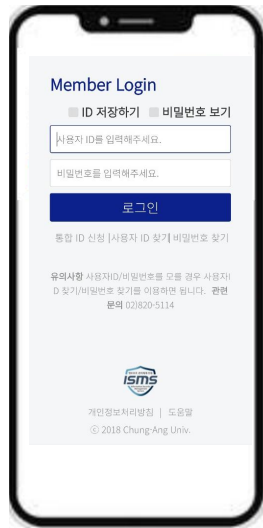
Member Login

ID 저장하기 비밀번호 보기

사용자 ID를 입력해주세요.

비밀번호를 입력해주세요.

로그인

통합 ID 신청 | 사용자 ID 찾기 | 비밀번호 찾기

유의사항 사용자ID/비밀번호를 모를 경우 사용자ID 찾기/비밀번호 찾기를 이용하면 됩니다. 관련문의 02)820-5114

isms

개인정보처리방침 | 도움말

ⓒ 2018 Chung-Ang Univ.